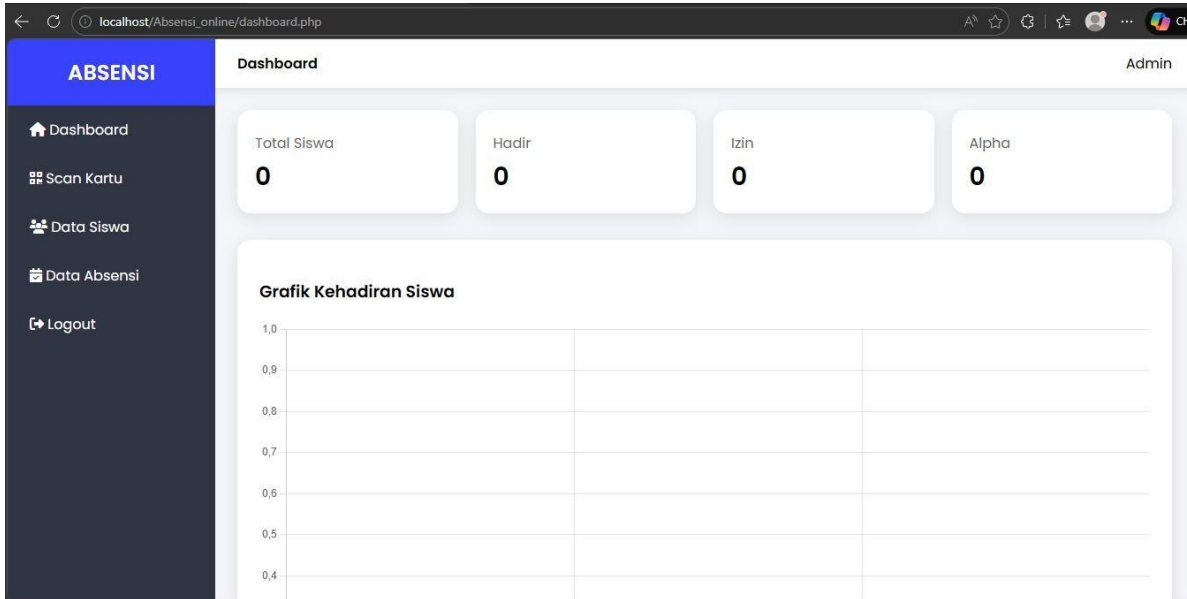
localhost/Absensi_online/dashboard.php

ABSENSI

Dashboard

Admin

Dashboard

Scan Kartu

Data Siswa

Data Absensi

Logout

Total Siswa
0

Hadir
0

Izin
0

Alpha
0

Grafik Kehadiran Siswa

1,0
0,9
0,8
0,7
0,6
0,5
0,4